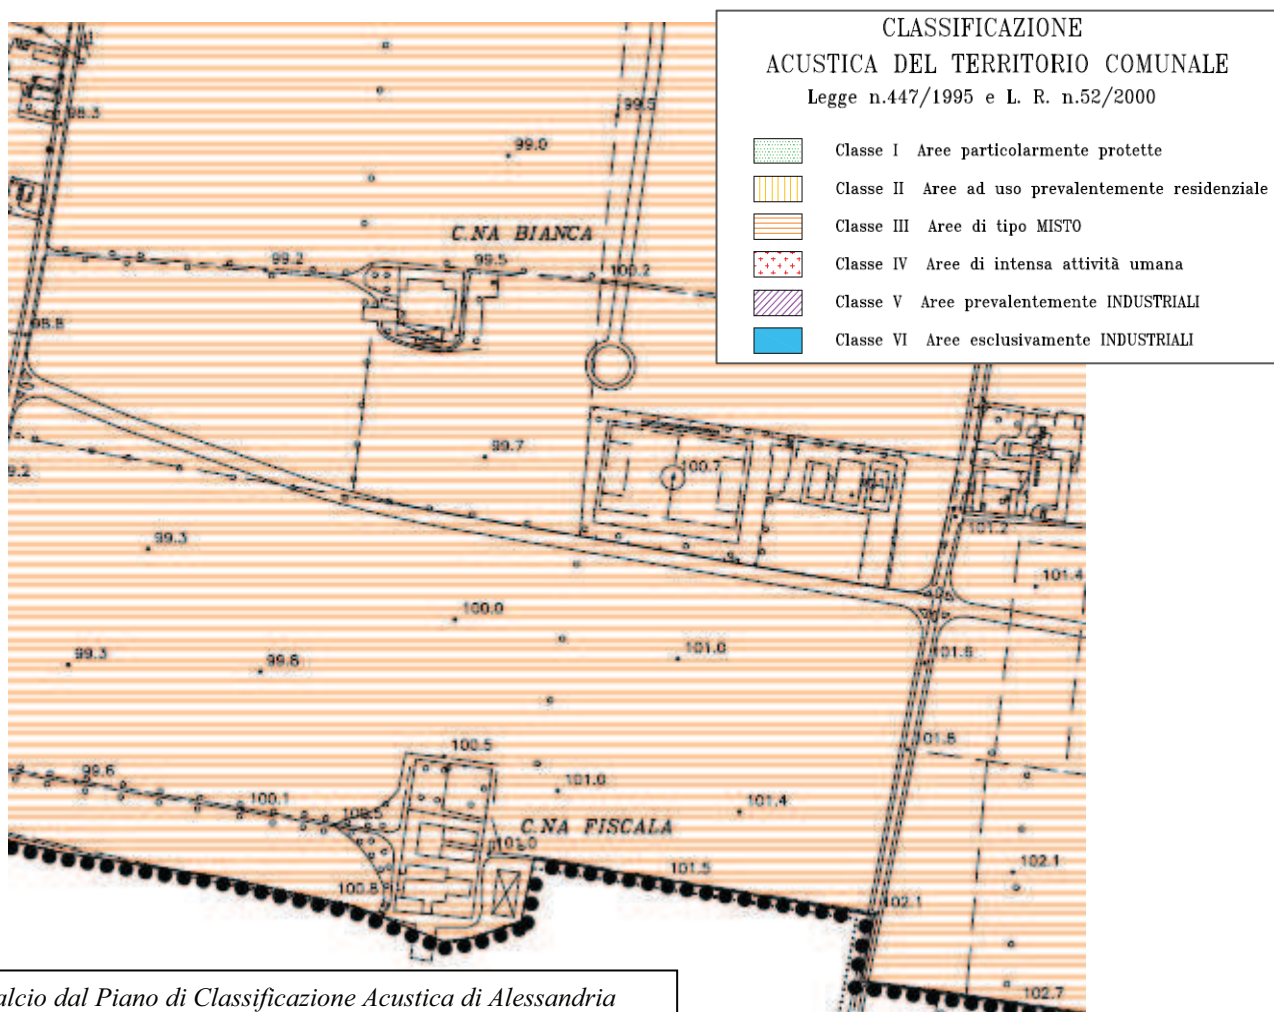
CLASSIFICAZIONE
ACUSTICA DEL TERRITORIO COMUNALE
Legge n.447/1995 e L. R. n.52/2000

Classe I Aree particolarmente protette
Classe II Aree ad uso prevalentemente residenziale
Classe III Aree di tipo MISTO
Classe IV Aree di intensa attività umana
Classe V Aree prevalentemente INDUSTRIALI
Classe VI Aree esclusivamente INDUSTRIALI

99.3
99.5
99.0
C.NA BIANCA
99.2
99.5
100.2
98.8
99.7
100.7
9.2
99.3
101.2
101.4
100.0
99.3
99.6
101.0
101.5
101.6
100.5
99.6
101.0
100.1
101.4
C.NA FISCALA
100.0
101.5
102.1
100.8
102.1
102.7

alcio dal Piano di Classificazione Acustica di Alessandria